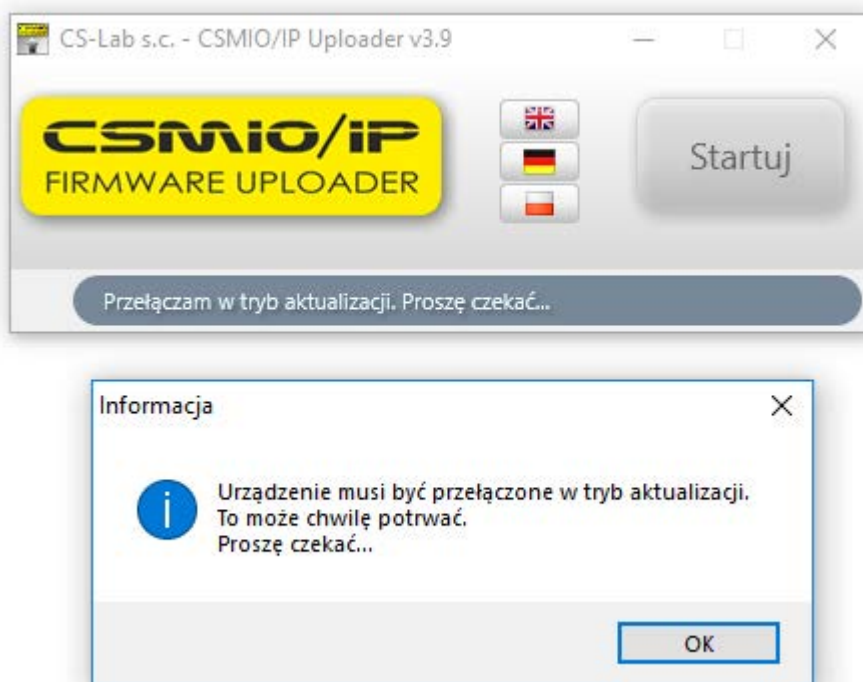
CS-Lab s.c. - CSMIO/IP Uploader v3.9

CSMIO/IP
FIRMWARE UPLOADER

Startuj

Przełączam w tryb aktualizacji. Proszę czekać...

Informacja

Urządzenie musi być przełączone w tryb aktualizacji.
To może chwilę potrwać.
Proszę czekać...

OK